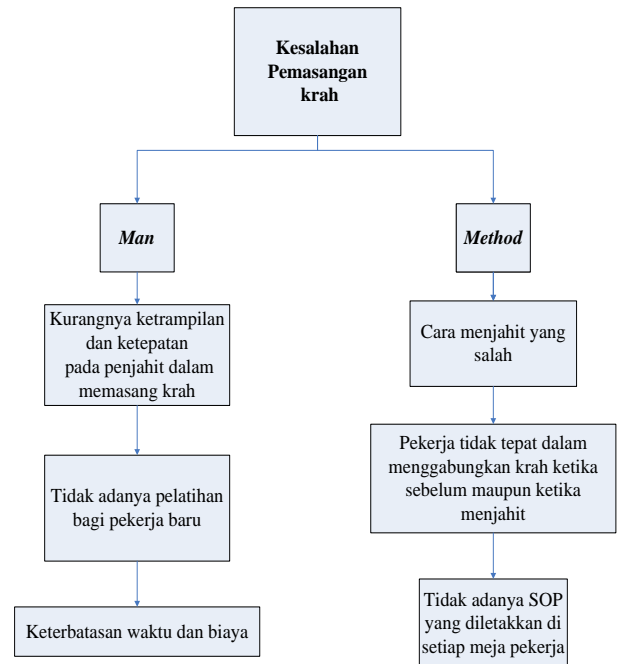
Kesalahan Pemasangan krah

Man

Method

Kurangnya ketrampilan dan ketepatan pada penjahit dalam memasang krah

Tidak adanya pelatihan bagi pekerja baru

Keterbatasan waktu dan biaya

Cara menjahit yang salah

Pekerja tidak tepat dalam menggabungkan krah ketika sebelum maupun ketika menjahit

Tidak adanya SOP yang diletakkan di setiap meja pekerja